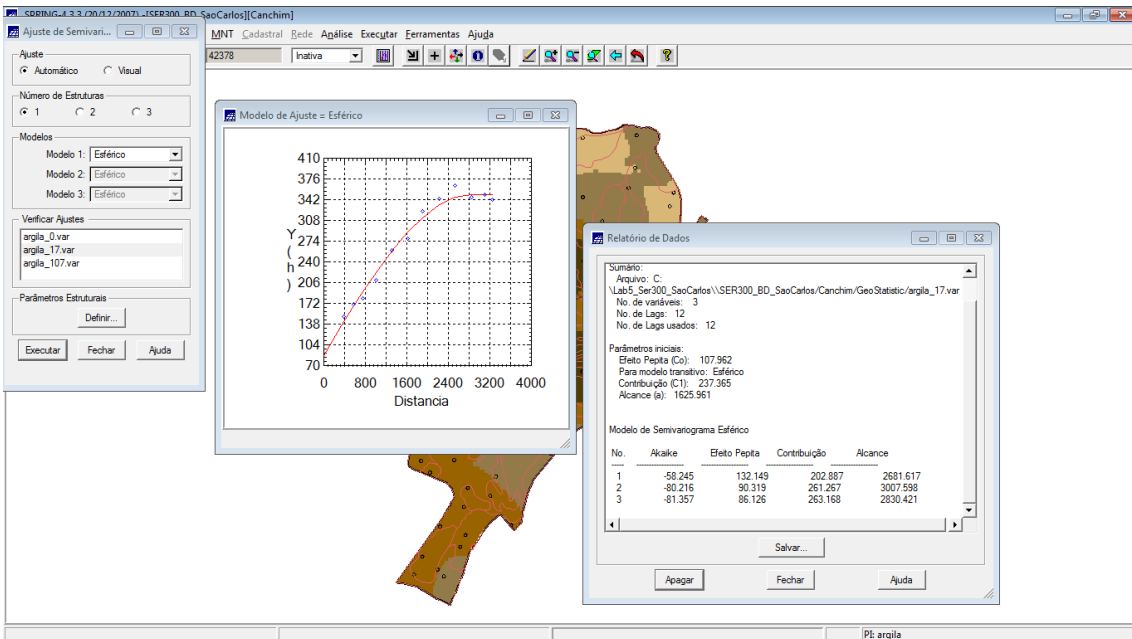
SPRING-4.3.3 (20/12/2007) -[SER300_BD_SaoCarlos][Canchim]

MNT Cadastral Rede Análise Executar Ferramentas Ajuda

42378 Inativa

Ajuste de Semivari...

Ajuste
Automático Visual

Número de Estruturas
1 2 3

Modelos
Modelo 1: Esférico
Modelo 2: Esférico
Modelo 3: Esférico

Verificar Ajustes
argila_0.var
argila_17.var
argila_107.var

Parâmetros Estruturais
Definir...

Executar Fechar Ajuda

Modelo de Ajuste = Esférico

410
376
342
308
274
240
206
172
138
104
70
Y ( h )
0 800 1600 2400 3200 4000
Distancia

Relatório de Dados

Sumário:
Arquivo: C:
\Lab5_Ser300_SaoCarlos\\SER300_BD_SaoCarlos/Canchim/GeoStatistic/argila_17.var
No. de variáveis: 3
No. de Lags: 12
No. de Lags usados: 12

Parâmetros iniciais:
Efeito Pepita (Co): 107.962
Para modelo transitivo: Esférico
Contribuição (C1): 237.365
Alcance (a): 1625.961

Modelo de Semivariograma Esférico

| No. | Akaike | Efeito Pepita | Contribuição | Alcance |
|---|---|---|---|---|
| 1 | -58.245 | 132.149 | 202.887 | 2681.617 |
| 2 | -80.216 | 90.319 | 261.267 | 3007.598 |
| 3 | -81.357 | 86.126 | 263.168 | 2830.421 |

Salvar...

Apagar Fechar Ajuda

PI: argila